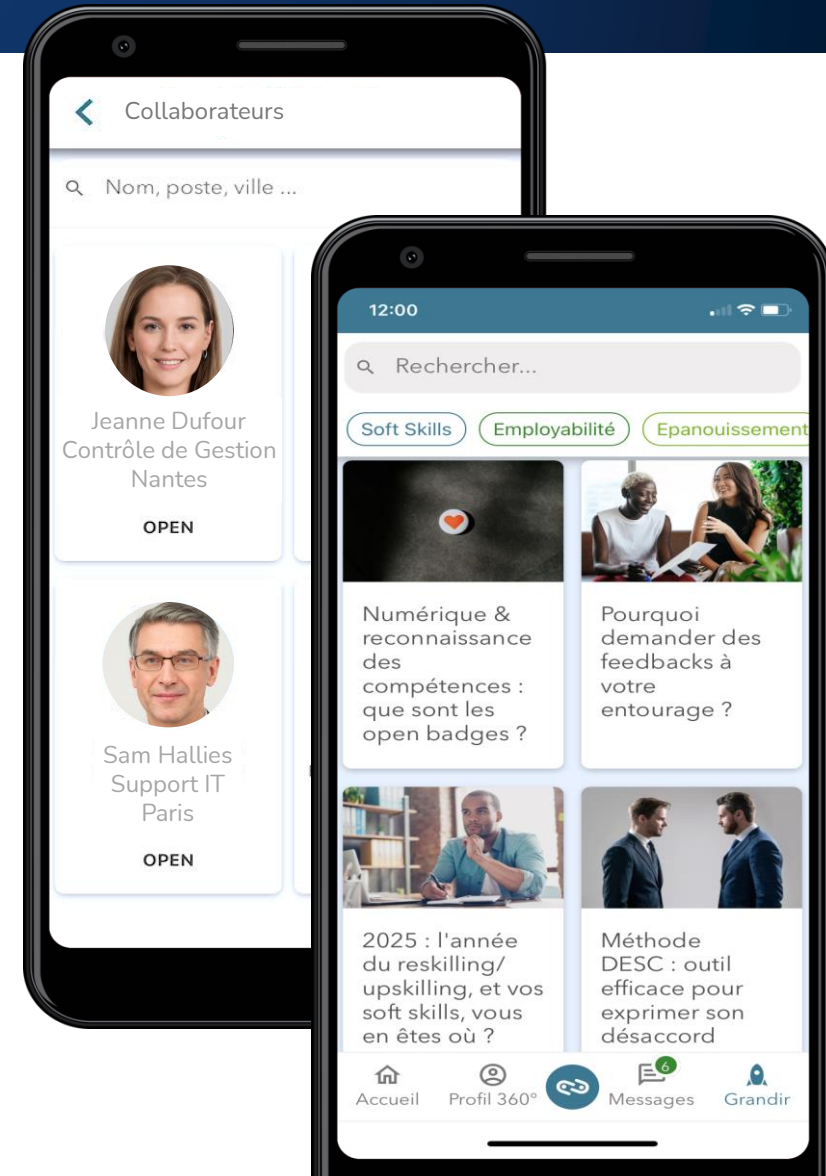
Collaborateurs

Nom, poste, ville ...

Jeanne Dufour
Contrôle de Gestion
Nantes

OPEN

Sam Hallies
Support IT
Paris

OPEN

12:00

Rechercher...

Soft Skills
Employabilité
Epanouissement

Numérique & reconnaissance des compétences : que sont les open badges ?

Pourquoi demander des feedbacks à votre entourage ?

2025 : l'année du reskilling/ upskilling, et vos soft skills, vous en êtes où ?

Méthode DESC : outil efficace pour exprimer son désaccord

Accueil
Profil 360°
6
Messages
Grandir